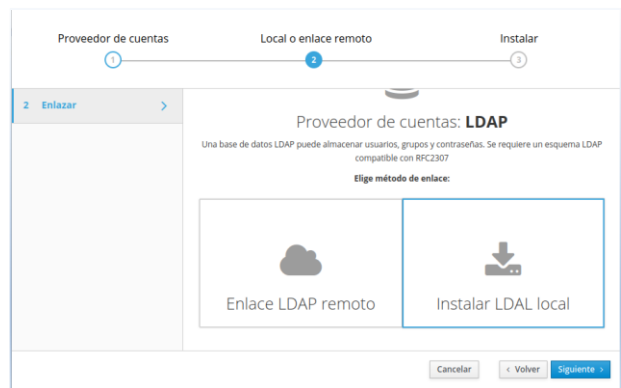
Proveedor de cuentas
1
Local o enlace remoto
2
Instalar
3

2 Enlazar >

Proveedor de cuentas: LDAP

Una base de datos LDAP puede almacenar usuarios, grupos y contraseñas. Se requiere un esquema LDAP compatible con RFC2307

Elige método de enlace:

Enlace LDAP remoto

Instalar LDAL local

Cancelar
< Volver
Siguiente >